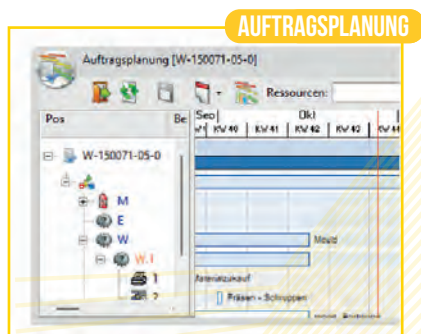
AUFTRAGSPLANUNG

Auftragsplanung [W-150071-05-0]

Ressourcen:

Pos

Be

Sep

Okt

KW 39

KW 40

KW 41

KW 42

KW 43

KW 44

W-150071-05-0

M

E

W

W.1

1

2

Mould

Materialzukauf

Fräsen - Schruppen